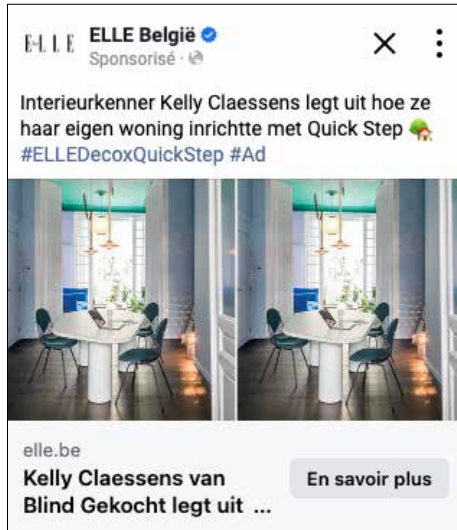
ELLE

ELLE België
Sponsorisé ·

Interieurkenner Kelly Claessens legt uit hoe ze haar eigen woning inrichtte met Quick Step 🏡 #ELLEDecoxQuickStep #Ad

elle.be
Kelly Claessens van Blind Gekocht legt uit ...

En savoir plus